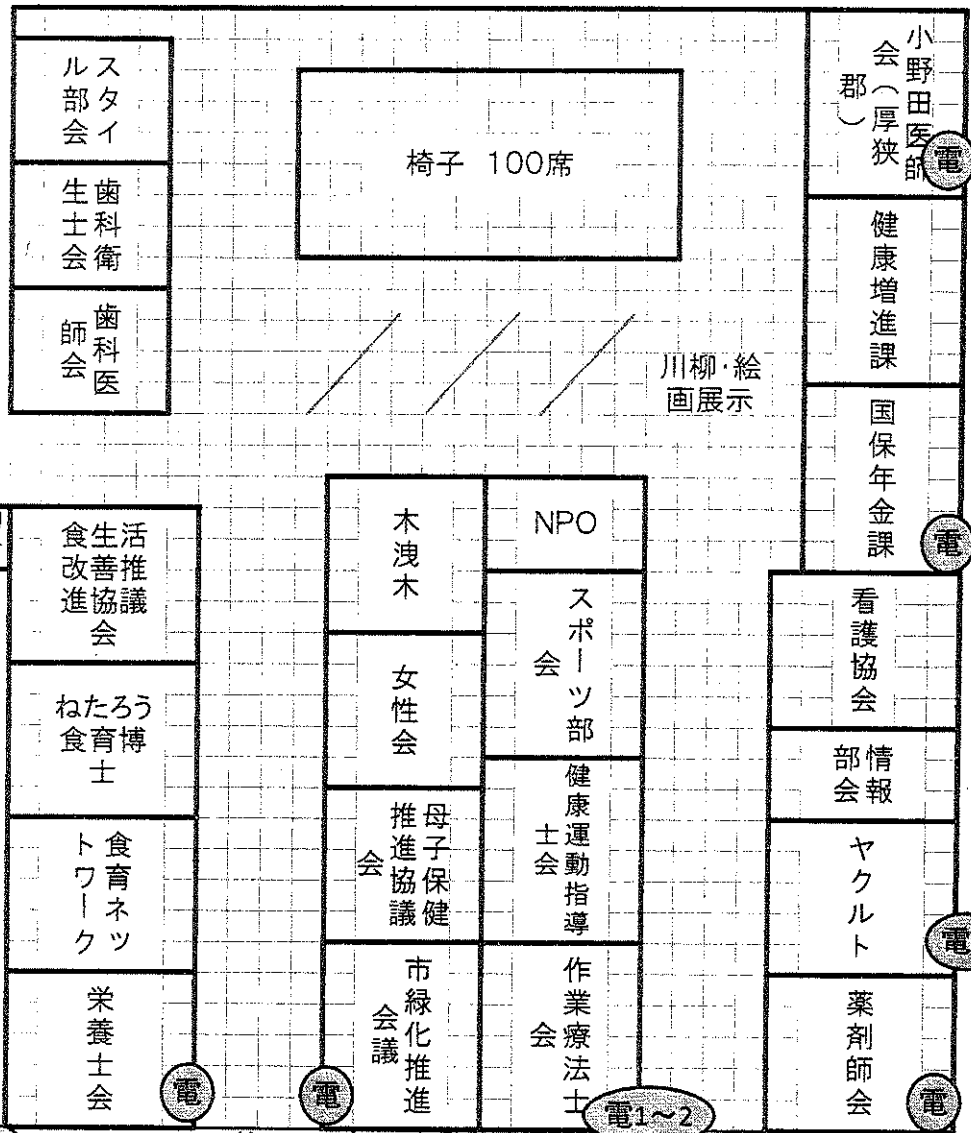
スタイル部会

歯科衛生士会

歯科医師会

椅子　100席

川柳·絵画展示

小野田医師会（厚狭郡）

電

健康増進課

国保年金課

電

食生活改善推進協議会

ねたろう食育博士

食育ネットワーク

栄養士会

電

木洩木

女性会

母子保健推進協議会

市緑化推進会議

電

NPO

スポーツ部会

健康運動指導士会

作業療法士会

電1～2

看護協会

情報部会

ヤクルト

電

薬剤師会

電